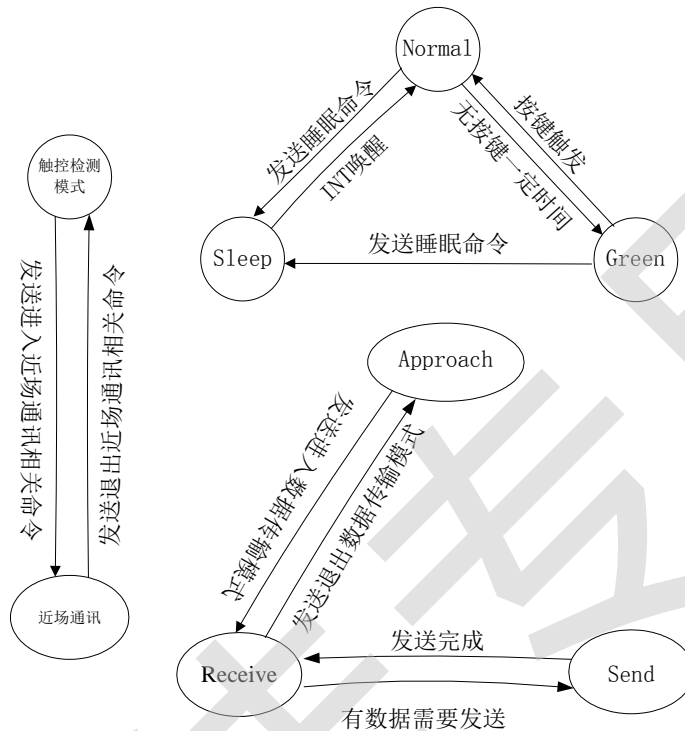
触控检测模式

发送进入近场通讯相关命令

发送退出近场通讯相关命令

近场通讯

Normal

发送睡眠命令

INT唤醒

无按键一定时间

按键触发

Sleep

发送睡眠命令

Green

Approach

发送进入数据传输模式

发送退出数据传输模式

发送完成

Receive

Send

有数据需要发送